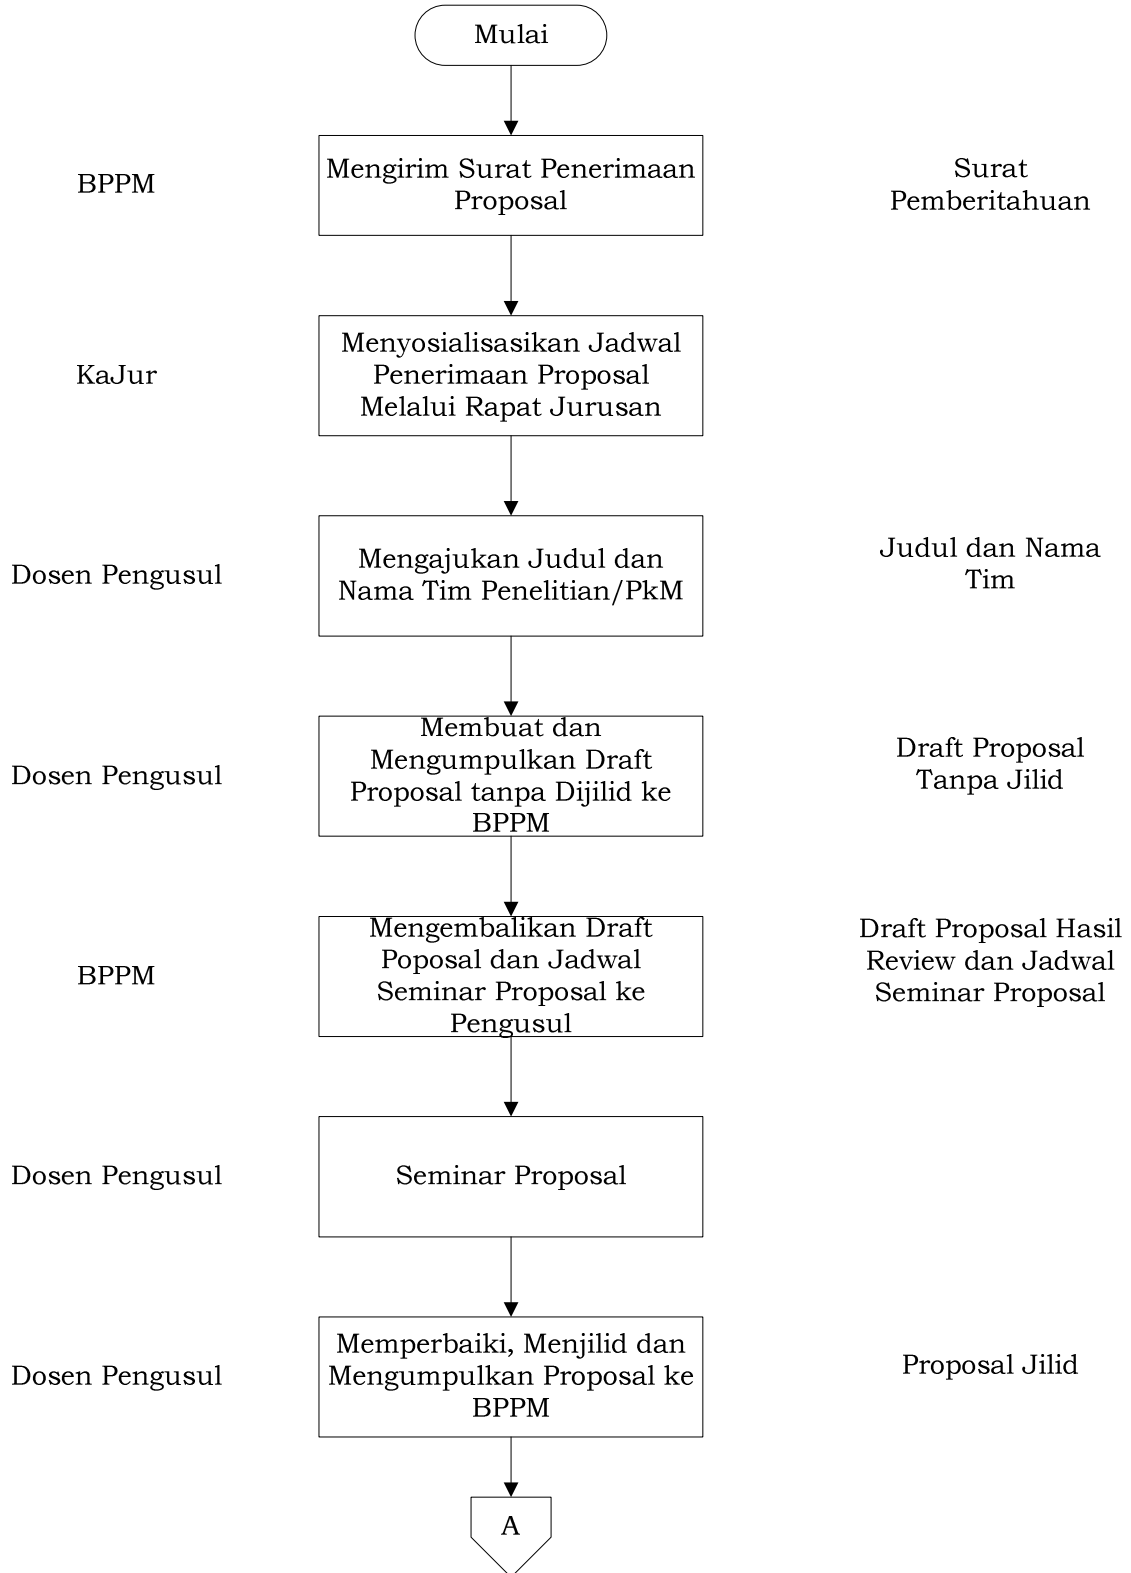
Mulai

BPPM

Mengirim Surat Penerimaan Proposal

Surat Pemberitahuan

KaJur

Menyosialisasikan Jadwal Penerimaan Proposal Melalui Rapat Jurusan

Dosen Pengusul

Mengajukan Judul dan Nama Tim Penelitian/PkM

Judul dan Nama Tim

Dosen Pengusul

Membuat dan Mengumpulkan Draft Proposal tanpa Dijilid ke BPPM

Draft Proposal Tanpa Jilid

BPPM

Mengembalikan Draft Poposal dan Jadwal Seminar Proposal ke Pengusul

Draft Proposal Hasil Review dan Jadwal Seminar Proposal

Dosen Pengusul

Seminar Proposal

Dosen Pengusul

Memperbaiki, Menjilid dan Mengumpulkan Proposal ke BPPM

Proposal Jilid

A